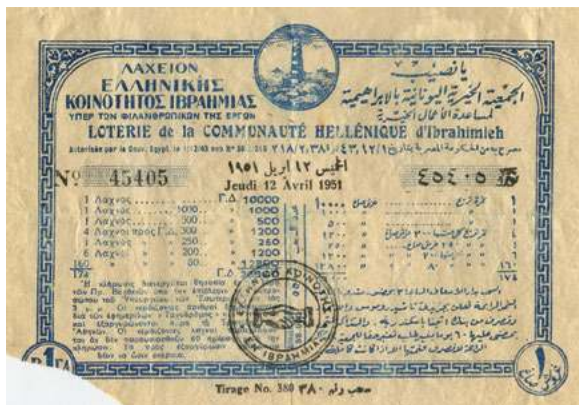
ΛΑΧΕΙΟΝ
ΕΛΛΗΝΙΚΗΣ
ΚΟΙΝΟΤΗΤΟΣ ΙΒΡΑΗΜΙΑΣ
ΥΠΕΡ ΤΩΝ ΦΙΛΑΝΘΡΩΠΙΚΩΝ ΤΗΣ ΕΡΓΩΝ

يانصيب
الجمعية الخيرية اليونانية بالابراهيمية
لمساعدة الأعمال الخيرية

LOTERIE de la COMMUNAUTÉ HELLÉNIQUE d'Ibrahimieh

Autorisée par le Gouv. Egypt. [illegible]

الخميس ١٢ ابريل ١٩٥١

No 45405
Jeudi 12 Avril 1951
٤٥٤٠٥

| 1 Λαχνός | Γ.Δ. | 10000 | ١٠٠٠٠ |
|---|---|---|---|
| 1 Λαχνός | 5000 | 5000 | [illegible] |
| 1 Λαχνός | 3000 | 3000 | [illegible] |
| 4 Λαχνοί | 500 | 1200 | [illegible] |
| 2 Λαχνοί | 250 | 500 | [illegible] |
| 6 Λαχνοί | 200 | 1200 | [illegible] |
| 160 | 80 | 12800 | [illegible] |
| 174 | Γ.Δ. | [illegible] | ١٧٤ |

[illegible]

ΕΚ ΙΒΡΑΗΜΙΑ

1
١

Tirage No. 380 سحب رقم ٣٨٠